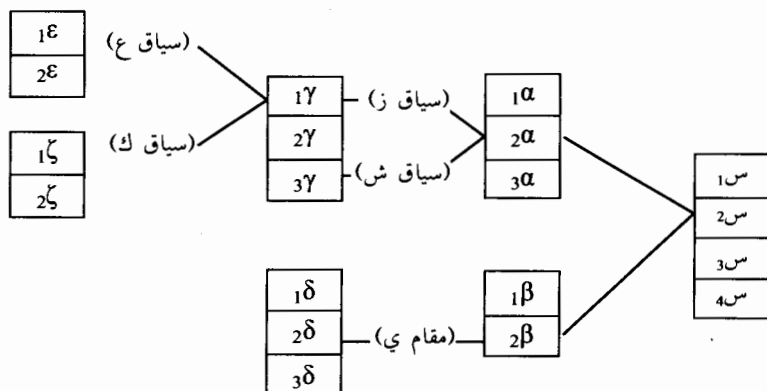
| $_1\varepsilon$ |
|---|
| $_2\varepsilon$ |

(سياق ع)

| $_1\zeta$ |
|---|
| $_2\zeta$ |

(سياق ك)

| $_1\gamma$ |
|---|
| $_2\gamma$ |
| $_3\gamma$ |

(سياق ز)

(سياق ش)

| $_1\alpha$ |
|---|
| $_2\alpha$ |
| $_3\alpha$ |

| $_1\delta$ |
|---|
| $_2\delta$ |
| $_3\delta$ |

(مقام ي)

| $_1\beta$ |
|---|
| $_2\beta$ |

| س$_1$ |
|---|
| س$_2$ |
| س$_3$ |
| س$_4$ |